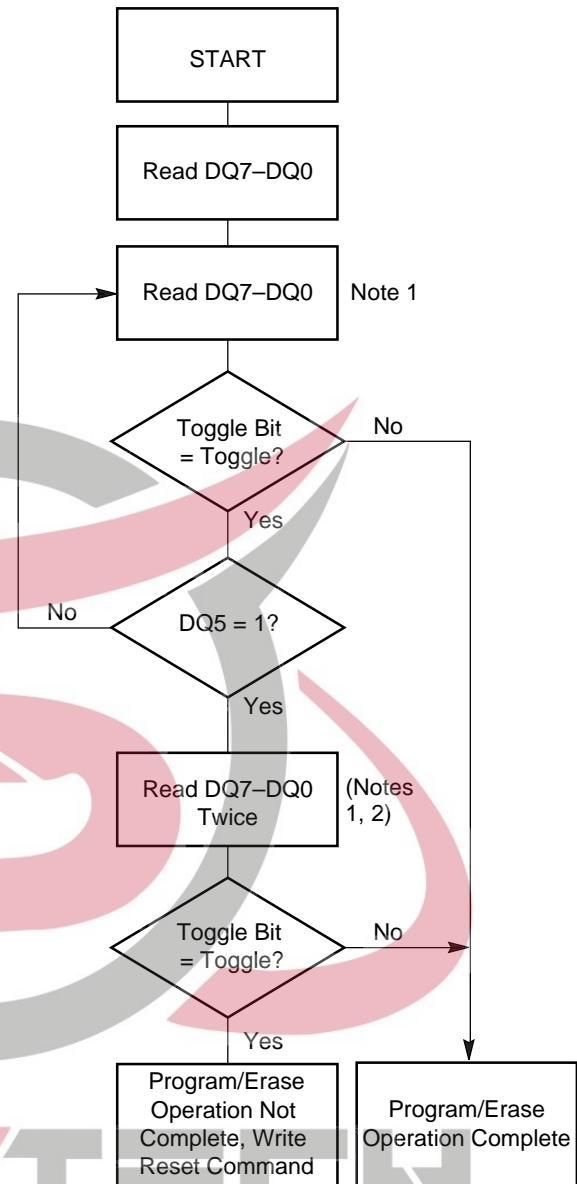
START

Read DQ7–DQ0

Read DQ7–DQ0

Note 1

Toggle Bit = Toggle?

No

Yes

No

DQ5 = 1?

Yes

Read DQ7–DQ0 Twice

(Notes 1, 2)

Toggle Bit = Toggle?

No

Yes

Program/Erase Operation Not Complete, Write Reset Command

Program/Erase Operation Complete